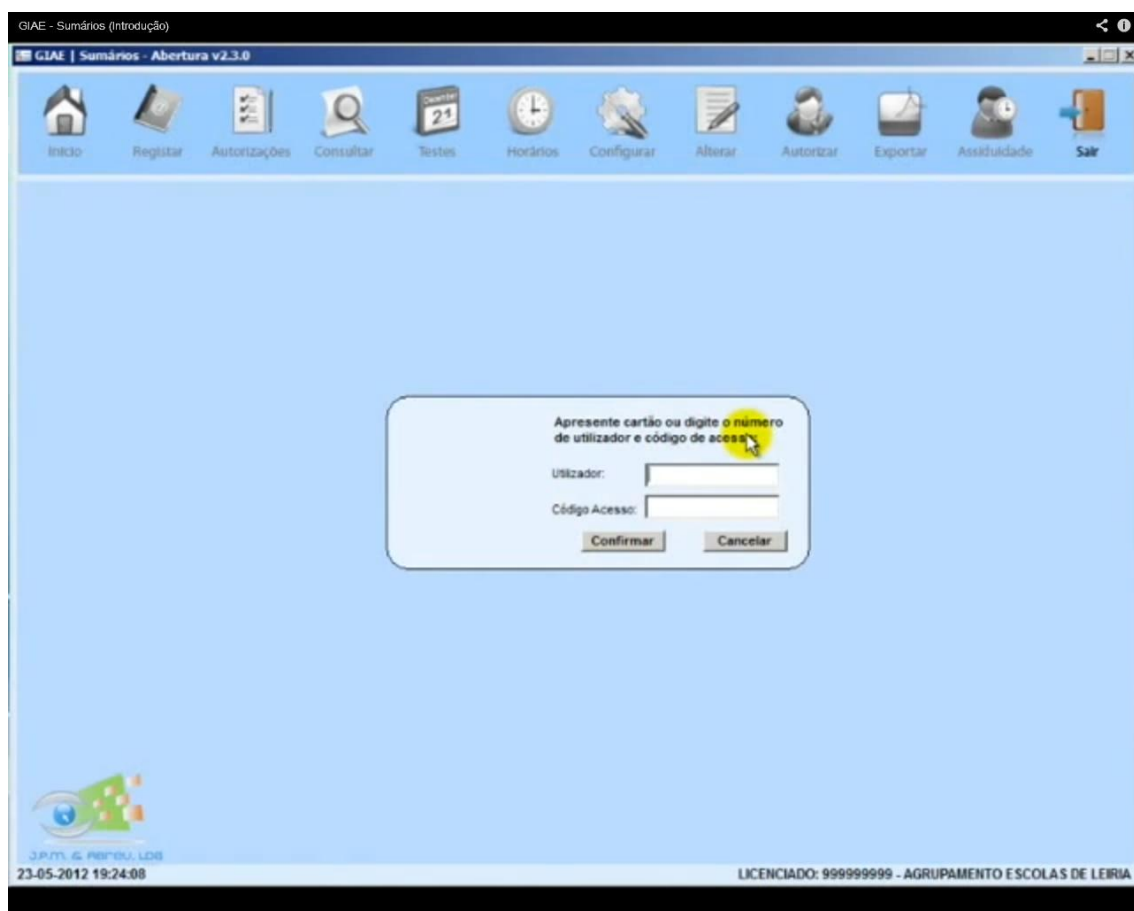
GIAE - Sumários (Introdução)

GIAE | Sumários - Abertura v2.3.0

Início Registar Autorizações Consultar Testes Horários Configurar Alterar Autorizar Exportar Assiduidade Sair

21

Apresente cartão ou digite o número de utilizador e código de acesso

Utilizador:

Código Acesso:

Confirmar Cancelar

J.P.M. & Abreu, Lda

23-05-2012 19:24:08

LICENCIADO: 999999999 - AGRUPAMENTO ESCOLAS DE LEIRIA